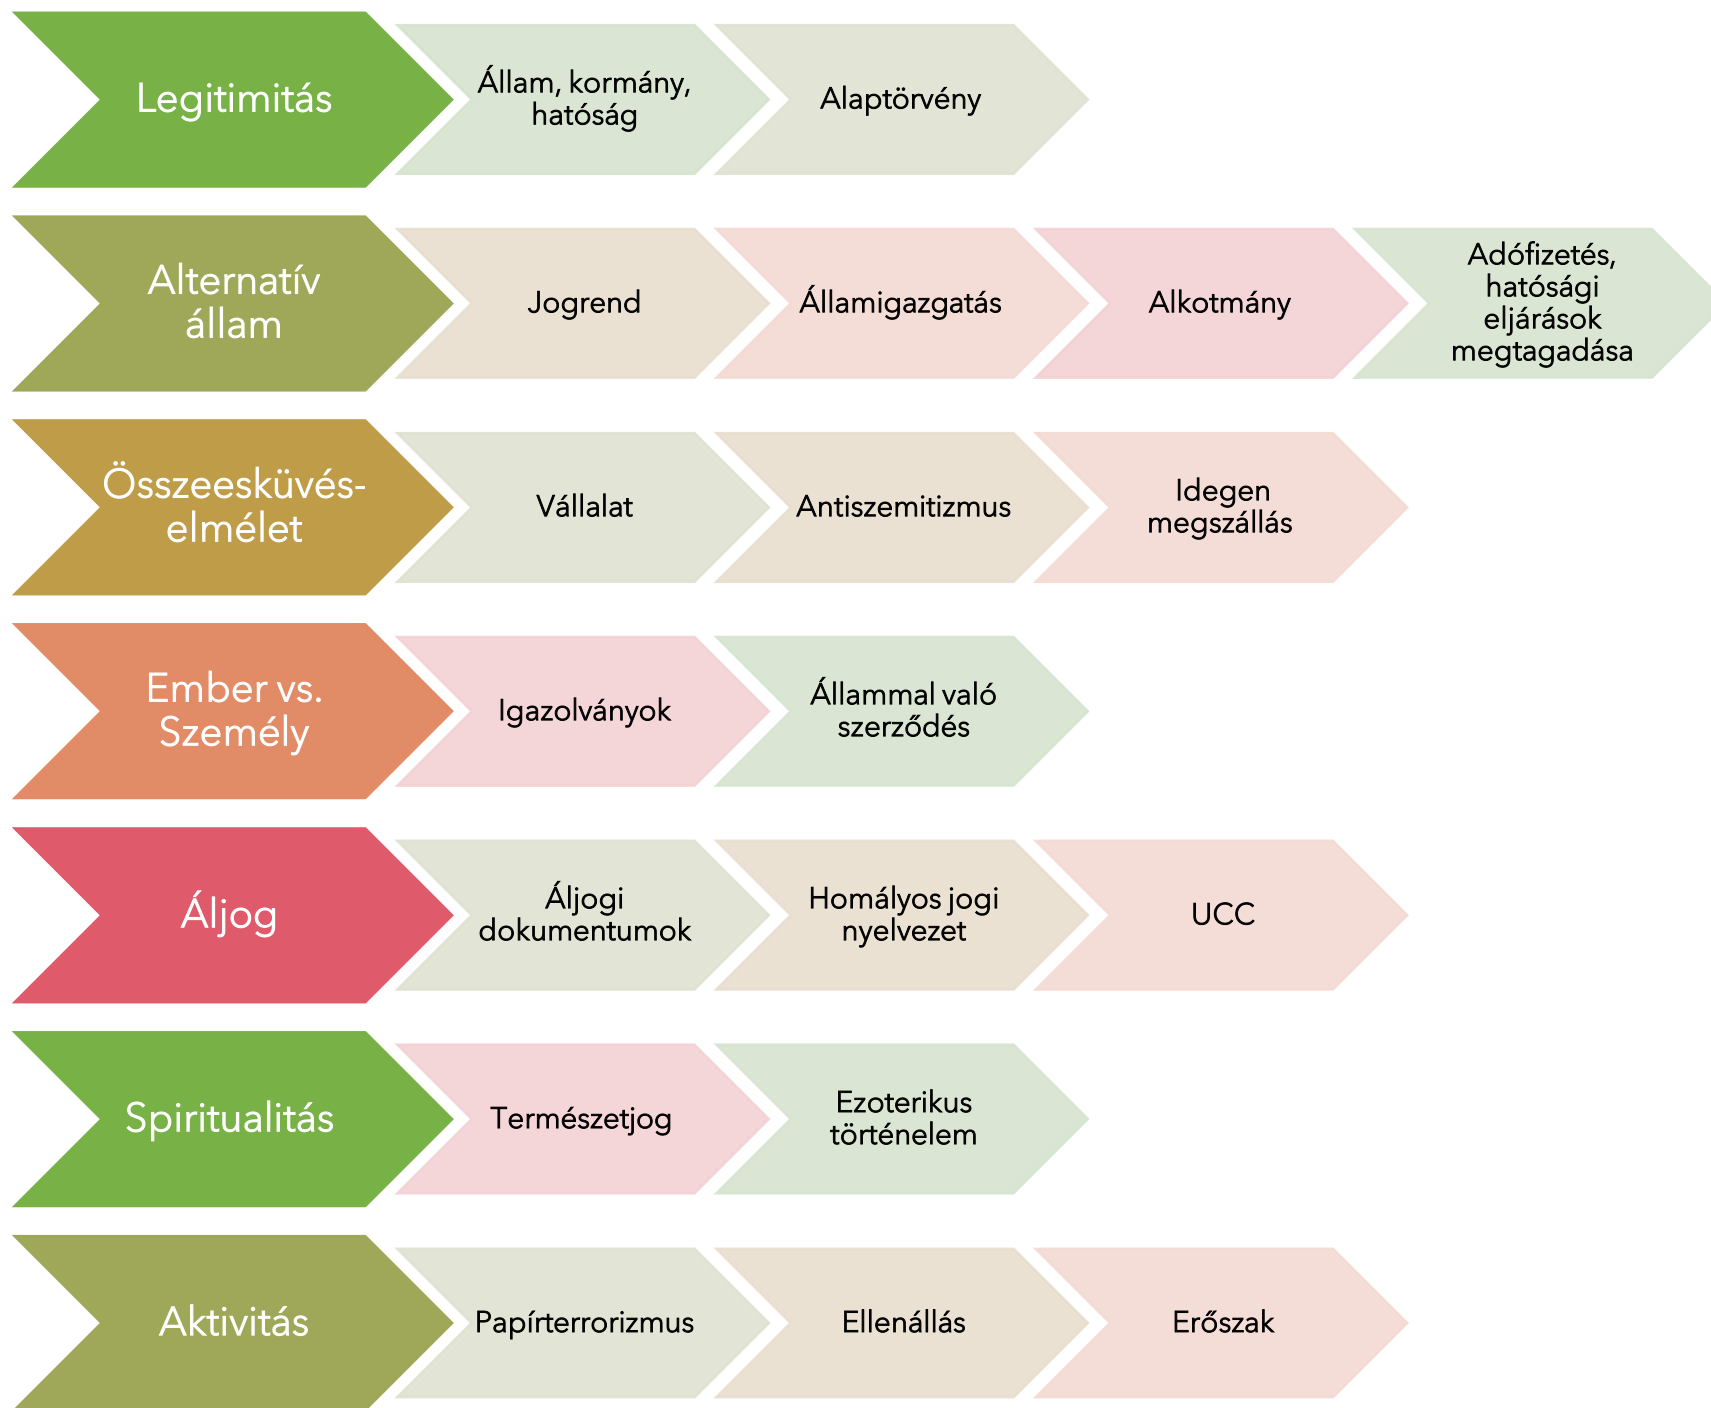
Legitimitás

Állam, kormány, hatóság

Alaptörvény

Alternatív állam

Jogrend

Államigazgatás

Alkotmány

Adófizetés, hatósági eljárások megtagadása

Összeesküvés-elmélet

Vállalat

Antiszemitizmus

Idegen megszállás

Ember vs. Személy

Igazolványok

Állammal való szerződés

Áljog

Áljogi dokumentumok

Homályos jogi nyelvezet

UCC

Spiritualitás

Természetjog

Ezoterikus történelem

Aktivitás

Papírterrorizmus

Ellenállás

Erőszak